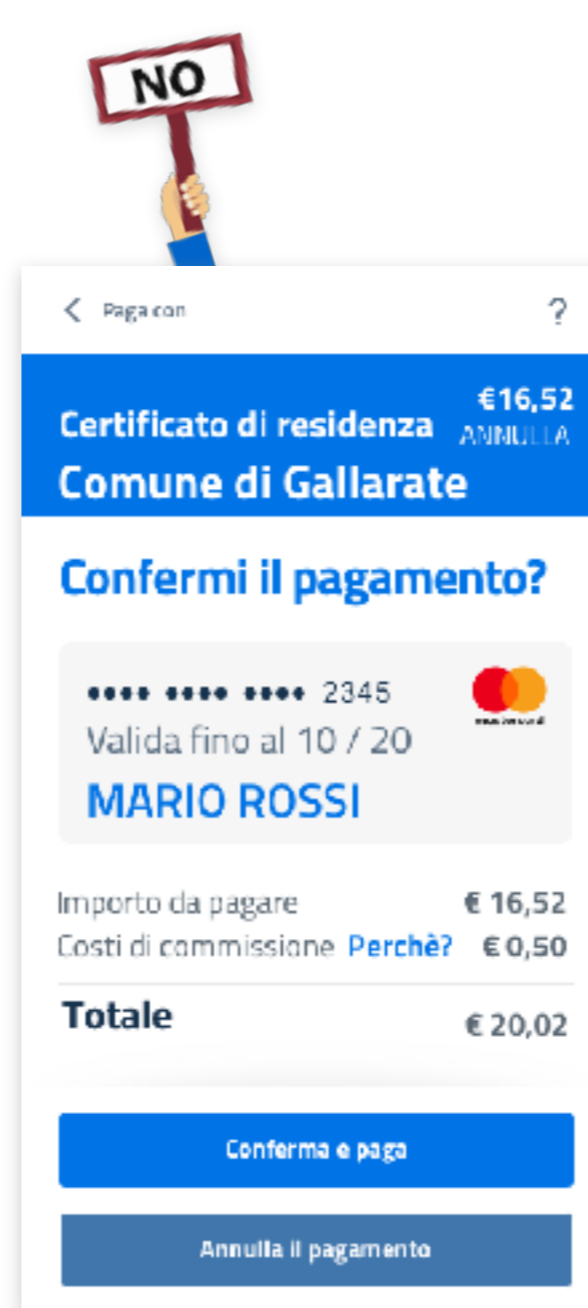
NO

< Paga con ?

Certificato di residenza €16,52 ANNULLA
Comune di Gallarate

Confermi il pagamento?

•••• •••• •••• 2345
Valida fino al 10 / 20
MARIO ROSSI

Importo da pagare € 16,52
Costi di commissione Perchè? € 0,50

Totale € 20,02

Conferma e paga

Annulla il pagamento